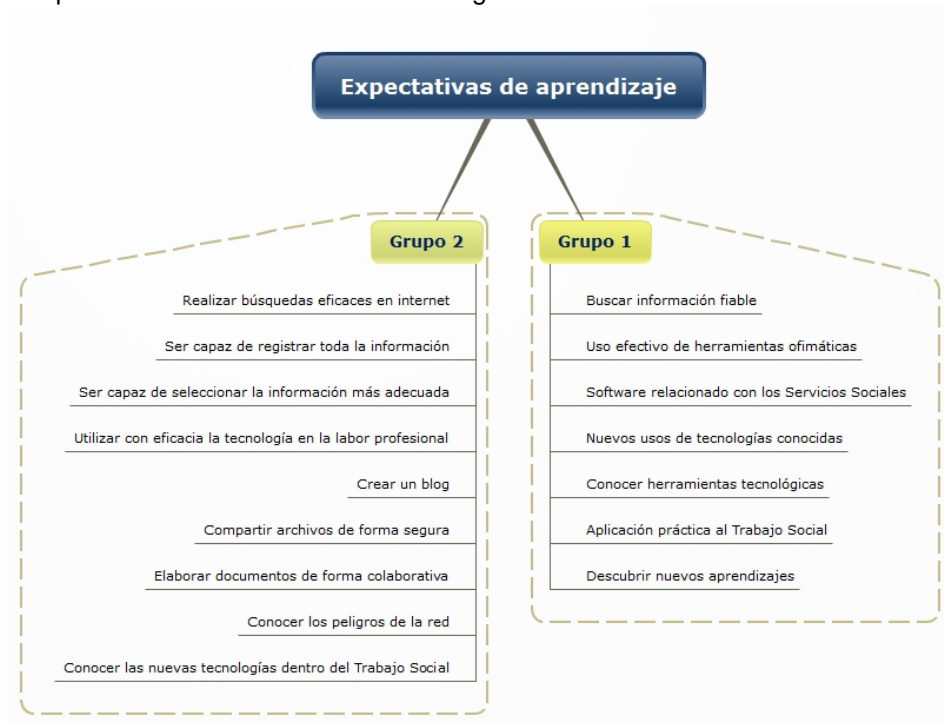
Expectativas de aprendizaje

Grupo 2

Realizar búsquedas eficaces en internet

Ser capaz de registrar toda la información

Ser capaz de seleccionar la información más adecuada

Utilizar con eficacia la tecnología en la labor profesional

Crear un blog

Compartir archivos de forma segura

Elaborar documentos de forma colaborativa

Conocer los peligros de la red

Conocer las nuevas tecnologías dentro del Trabajo Social

Grupo 1

Buscar información fiable

Uso efectivo de herramientas ofimáticas

Software relacionado con los Servicios Sociales

Nuevos usos de tecnologías conocidas

Conocer herramientas tecnológicas

Aplicación práctica al Trabajo Social

Descubrir nuevos aprendizajes